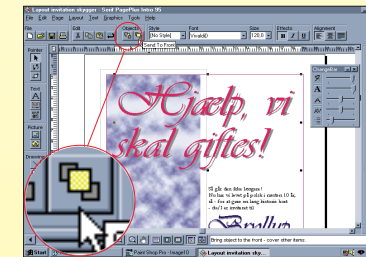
Layout invitation skygger - Serif PagePlus Intro 95

File Edit Page Layout Text Graphics Tools Help

Objects Style Font Size Effects Alignment

[No Style] Vivaldi D 120.0

B I U

Send To Front

Pointer

Text

Picture

Drawing

ChangeBar

Hjælp, vi skal giftes!

Så gik den ikke længere!
Nu har vi levet på polsk i næsten 10 år, så - for at gøre en lang historie kort - du/I er inviteret til

Bryllup

Bring object to the front - cover other items

Start

Paint Shop Pro - Image10

Layout invitation sky...